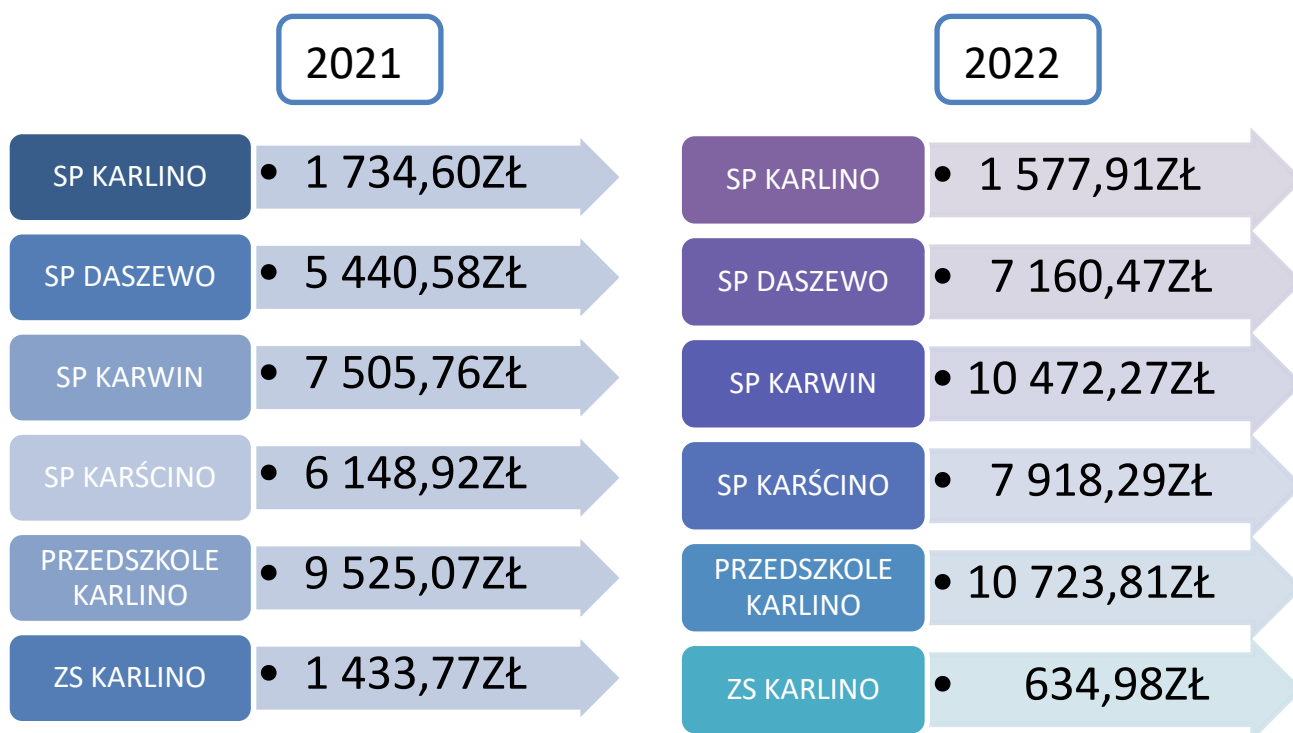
2021

SP KARLINO
• 1 734,60ZŁ

SP DASZEWO
• 5 440,58ZŁ

SP KARWIN
• 7 505,76ZŁ

SP KARŚCINO
• 6 148,92ZŁ

PRZEDSZKOLE KARLINO
• 9 525,07ZŁ

ZS KARLINO
• 1 433,77ZŁ

2022

SP KARLINO
• 1 577,91ZŁ

SP DASZEWO
• 7 160,47ZŁ

SP KARWIN
• 10 472,27ZŁ

SP KARŚCINO
• 7 918,29ZŁ

PRZEDSZKOLE KARLINO
• 10 723,81ZŁ

ZS KARLINO
• 634,98ZŁ